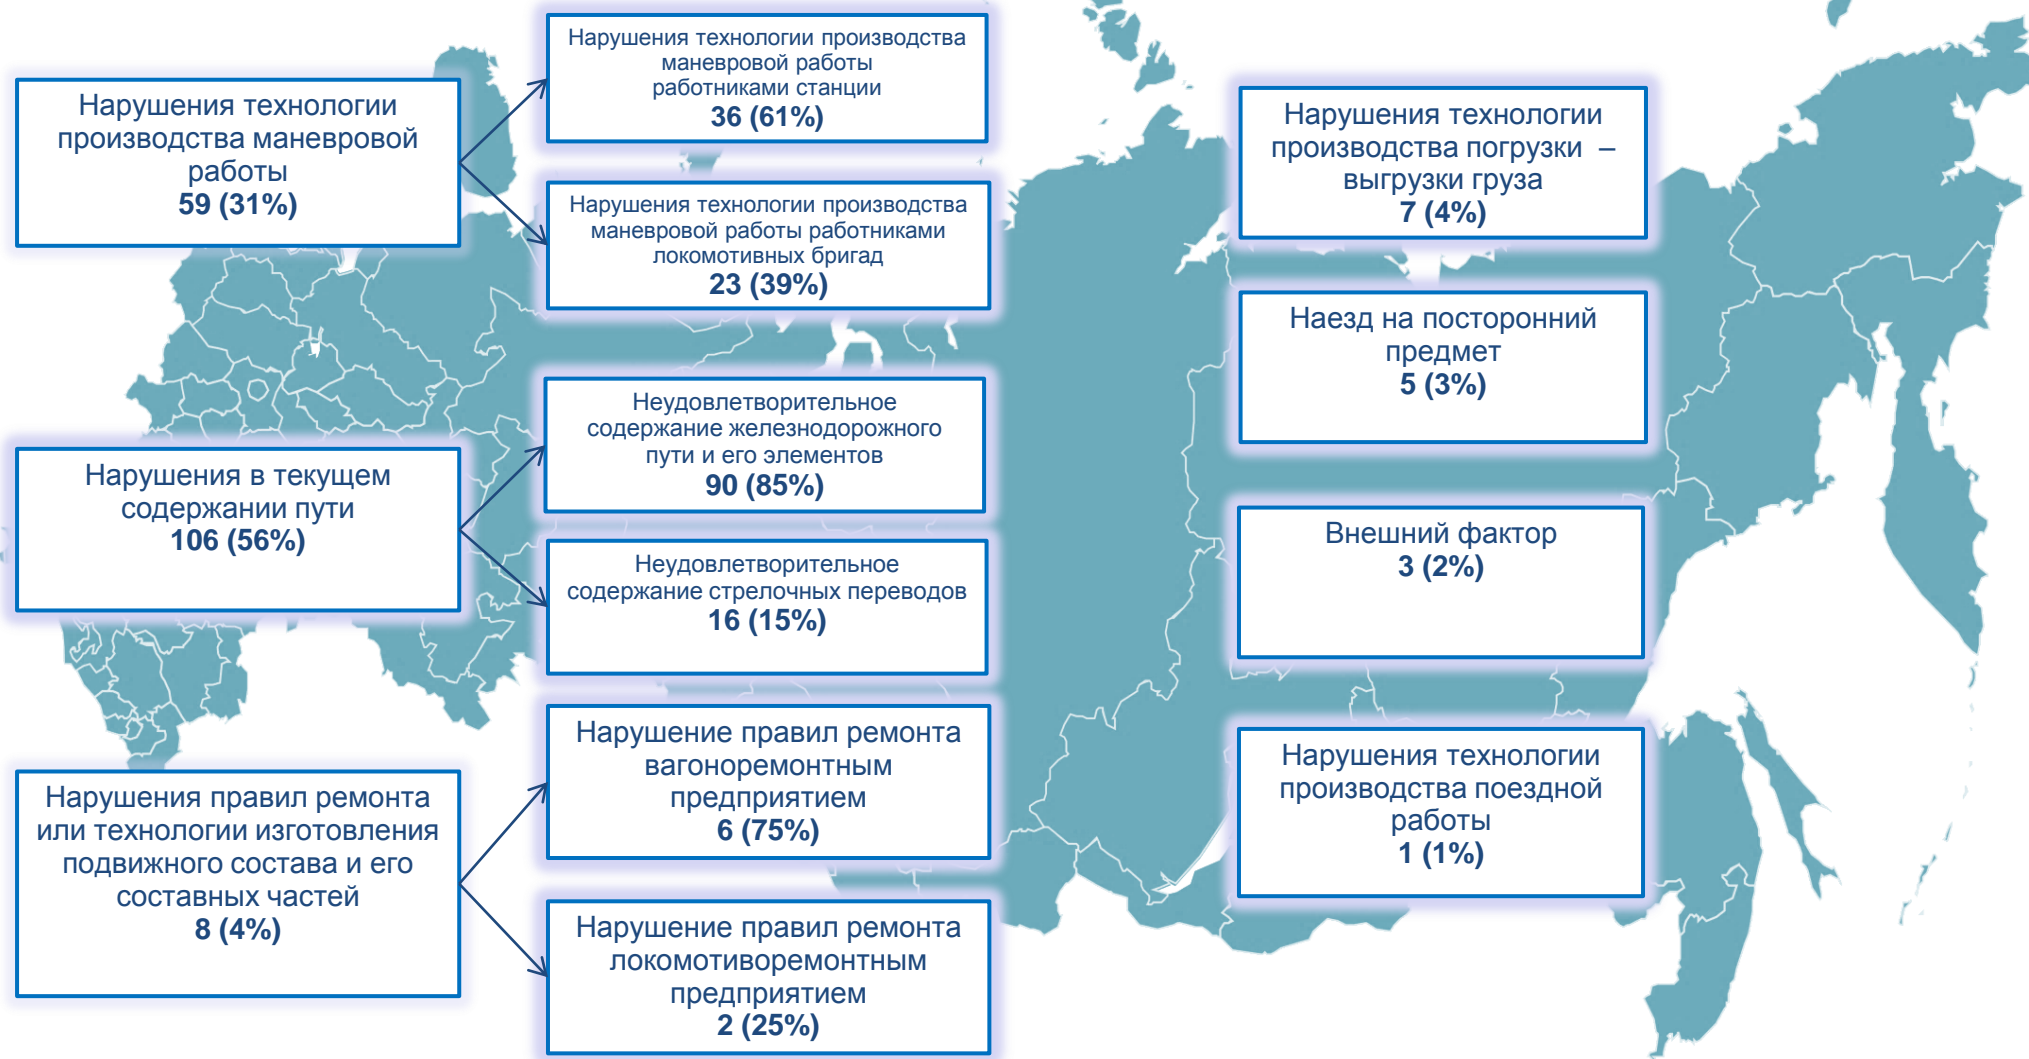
Нарушения технологии производства маневровой работы
59 (31%)

Нарушения технологии производства маневровой работы работниками станции
36 (61%)

Нарушения технологии производства маневровой работы работниками локомотивных бригад
23 (39%)

Нарушения в текущем содержании пути
106 (56%)

Неудовлетворительное содержание железнодорожного пути и его элементов
90 (85%)

Неудовлетворительное содержание стрелочных переводов
16 (15%)

Нарушения правил ремонта или технологии изготовления подвижного состава и его составных частей
8 (4%)

Нарушение правил ремонта вагоноремонтным предприятием
6 (75%)

Нарушение правил ремонта локомотиворемонтным предприятием
2 (25%)

Нарушения технологии производства погрузки – выгрузки груза
7 (4%)

Наезд на посторонний предмет
5 (3%)

Внешний фактор
3 (2%)

Нарушения технологии производства поездной работы
1 (1%)